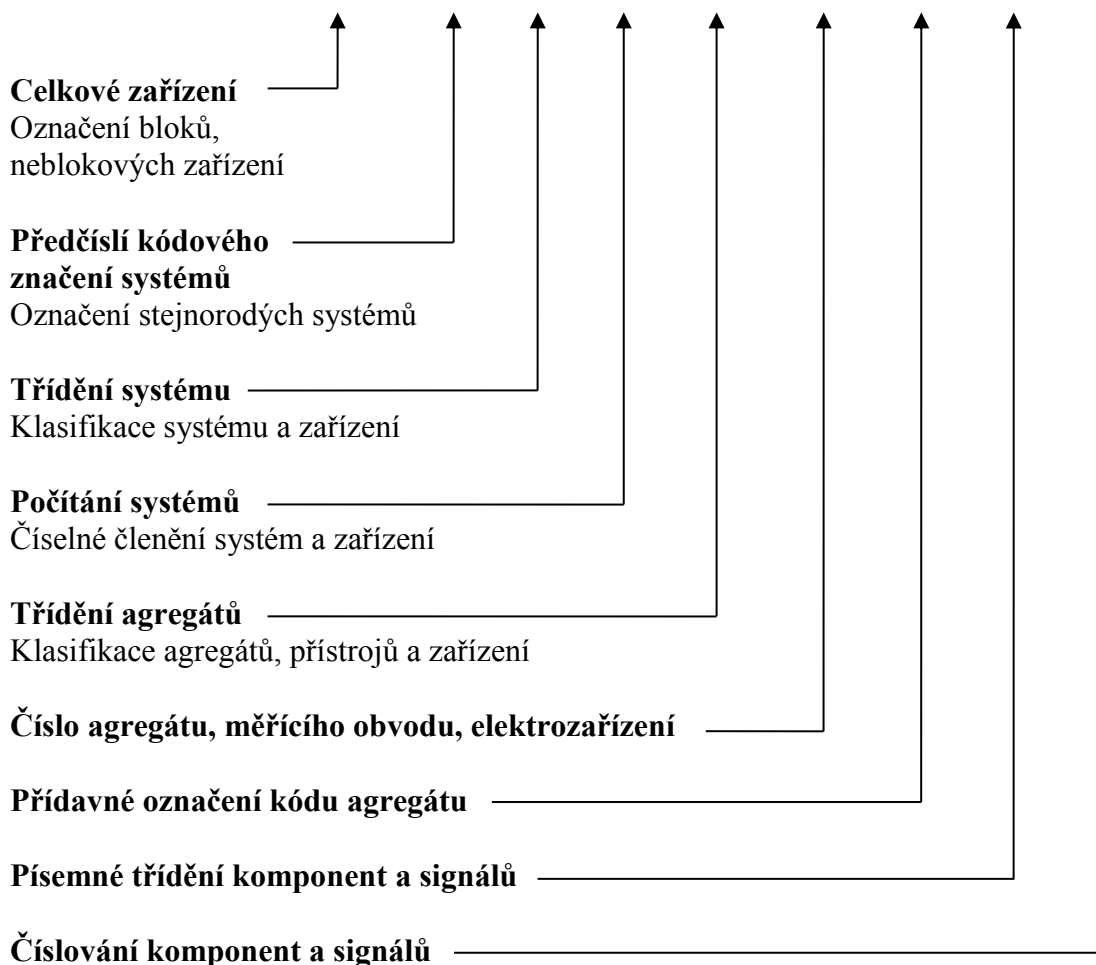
**Celkové zařízení**
Označení bloků, neblokových zařízení

**Předčíslí kódového značení systémů**
Označení stejnorodých systémů

**Třídění systému**
Klasifikace systému a zařízení

**Počítání systémů**
Číselné členění systém a zařízení

**Třídění agregátů**
Klasifikace agregátů, přístrojů a zařízení

**Číslo agregátu, měřícího obvodu, elektrozařízení**

**Přídavné označení kódu agregátu**

**Písemné třídění komponent a signálů**

**Číslování komponent a signálů**